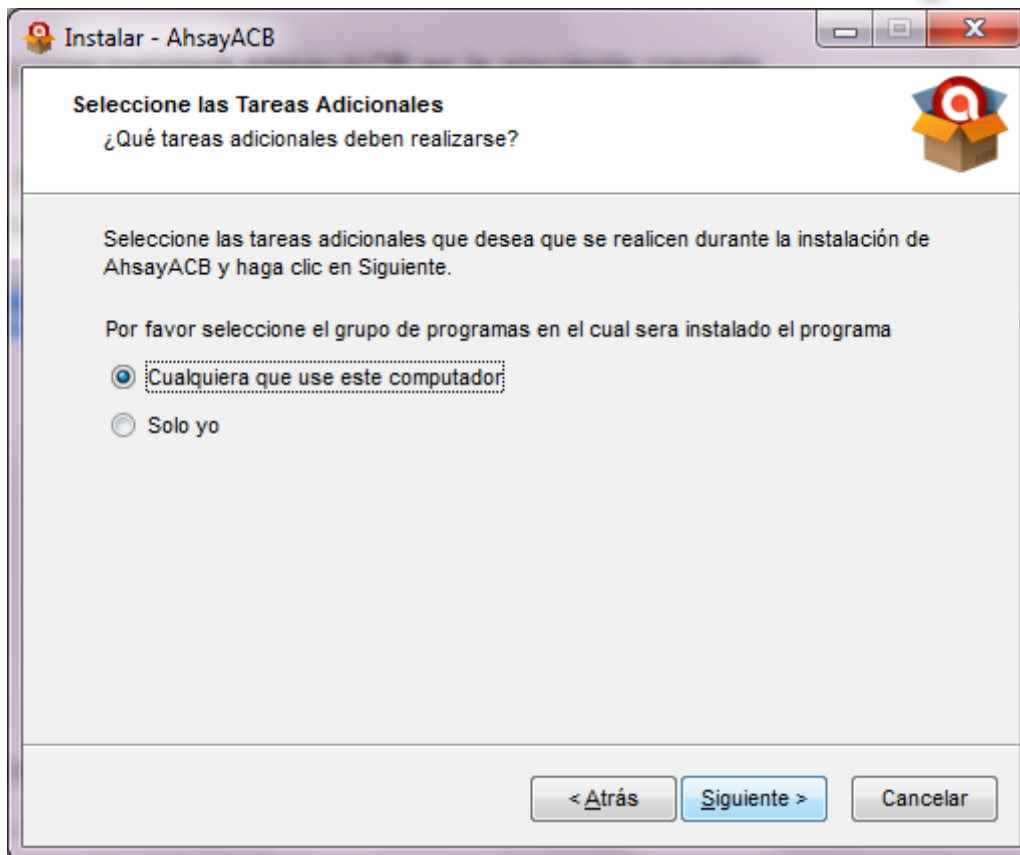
Instalar - AhsayACB

Seleccione las Tareas Adicionales
¿Qué tareas adicionales deben realizarse?

Seleccione las tareas adicionales que desea que se realicen durante la instalación de AhsayACB y haga clic en Siguiente.

Por favor seleccione el grupo de programas en el cual sera instalado el programa

Cualquiera que use este computador

Solo yo

< Atrás

Siguiente >

Cancelar